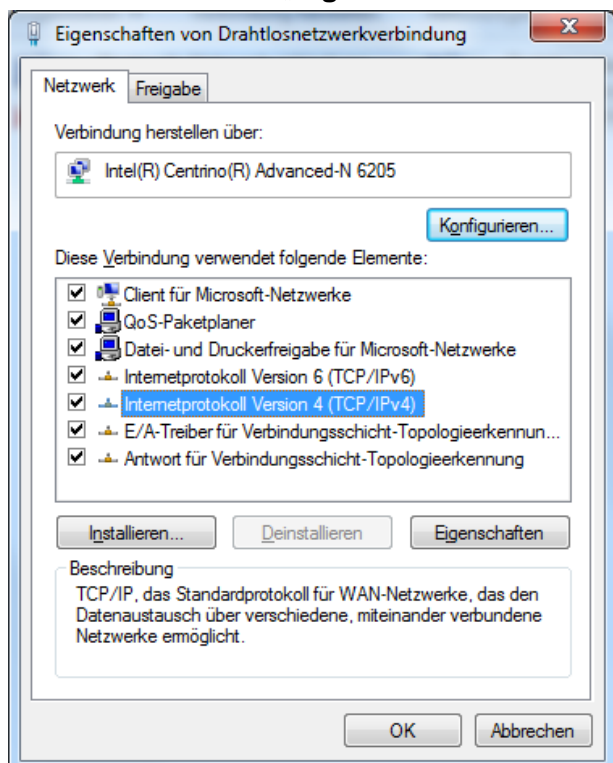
Eigenschaften von Drahtlosnetzwerkverbindung

Netzwerk
Freigabe

Verbindung herstellen über:

Intel(R) Centrino(R) Advanced-N 6205

Konfigurieren...

Diese Verbindung verwendet folgende Elemente:

Client für Microsoft-Netzwerke
QoS-Paketplaner
Datei- und Druckerfreigabe für Microsoft-Netzwerke
Internetprotokoll Version 6 (TCP/IPv6)
Internetprotokoll Version 4 (TCP/IPv4)
E/A-Treiber für Verbindungsschicht-Topologieerkennun...
Antwort für Verbindungsschicht-Topologieerkennung

Installieren...
Deinstallieren
Eigenschaften

Beschreibung
TCP/IP, das Standardprotokoll für WAN-Netzwerke, das den Datenaustausch über verschiedene, miteinander verbundene Netzwerke ermöglicht.

OK
Abbrechen